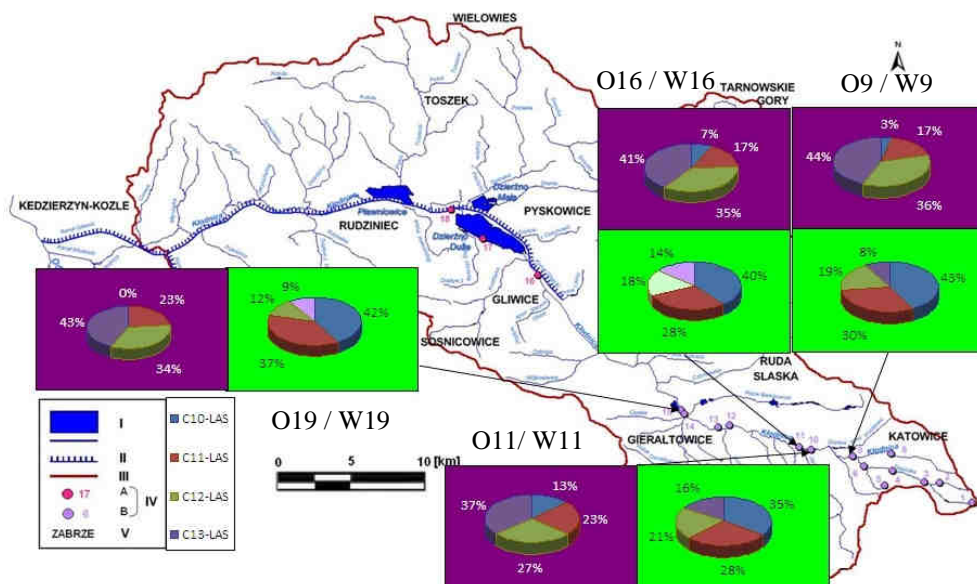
WIELOWIES
TOSZEK
TARNOWSKIE GORY
O16 / W16
O9 / W9
KEDZIERZYN-KOZLE
RUDZINIEC
PYSKOWICE
GLIWICE
SOSNICOWICE
RUDA SLASKA
GIERALTOWICE
KATOWICE
Pławniowice
Dzierżno Małe
Dzierżno Duże
Kłodnica
7%
17%
41%
35%
3%
17%
44%
36%
14%
40%
18%
28%
8%
19%
43%
30%
0%
23%
43%
34%
9%
12%
42%
37%
O19 / W19
O11/ W11
13%
37%
23%
27%
16%
35%
21%
28%
I
II
III
17
6
A
B
IV
ZABRZE
V
C10-LAS
C11-LAS
C12-LAS
C13-LAS
0
5
10 [km]
N